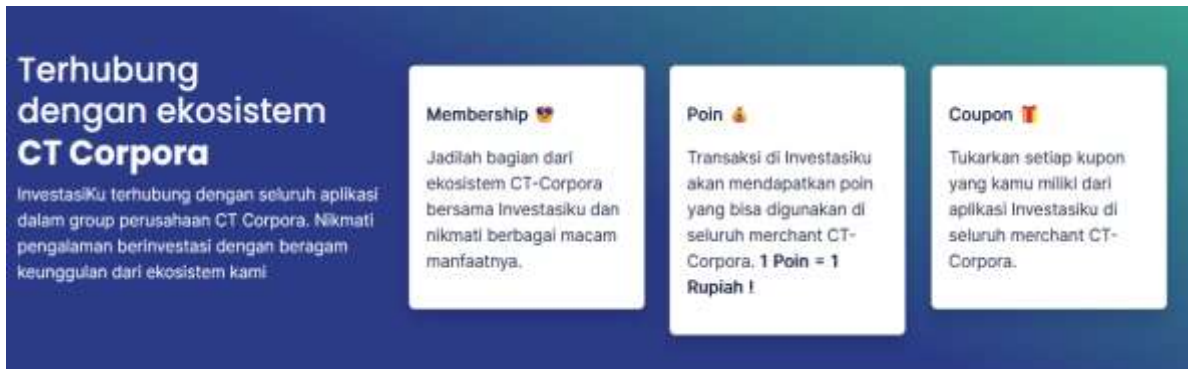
Terhubung dengan ekosistem CT Corpora

InvestasiKu terhubung dengan seluruh aplikasi dalam group perusahaan CT Corpora. Nikmati pengalaman berinvestasi dengan beragam keunggulan dari ekosistem kami

Membership 😎

Jadilah bagian dari ekosistem CT-Corpora bersama Investasiku dan nikmati berbagai macam manfaatnya.

Poin 💰

Transaksi di Investasiku akan mendapatkan poin yang bisa digunakan di seluruh merchant CT-Corpora. **1 Poin = 1 Rupiah !**

Coupon 🎁

Tukarkan setiap kupon yang kamu miliki dari aplikasi Investasiku di seluruh merchant CT-Corpora.